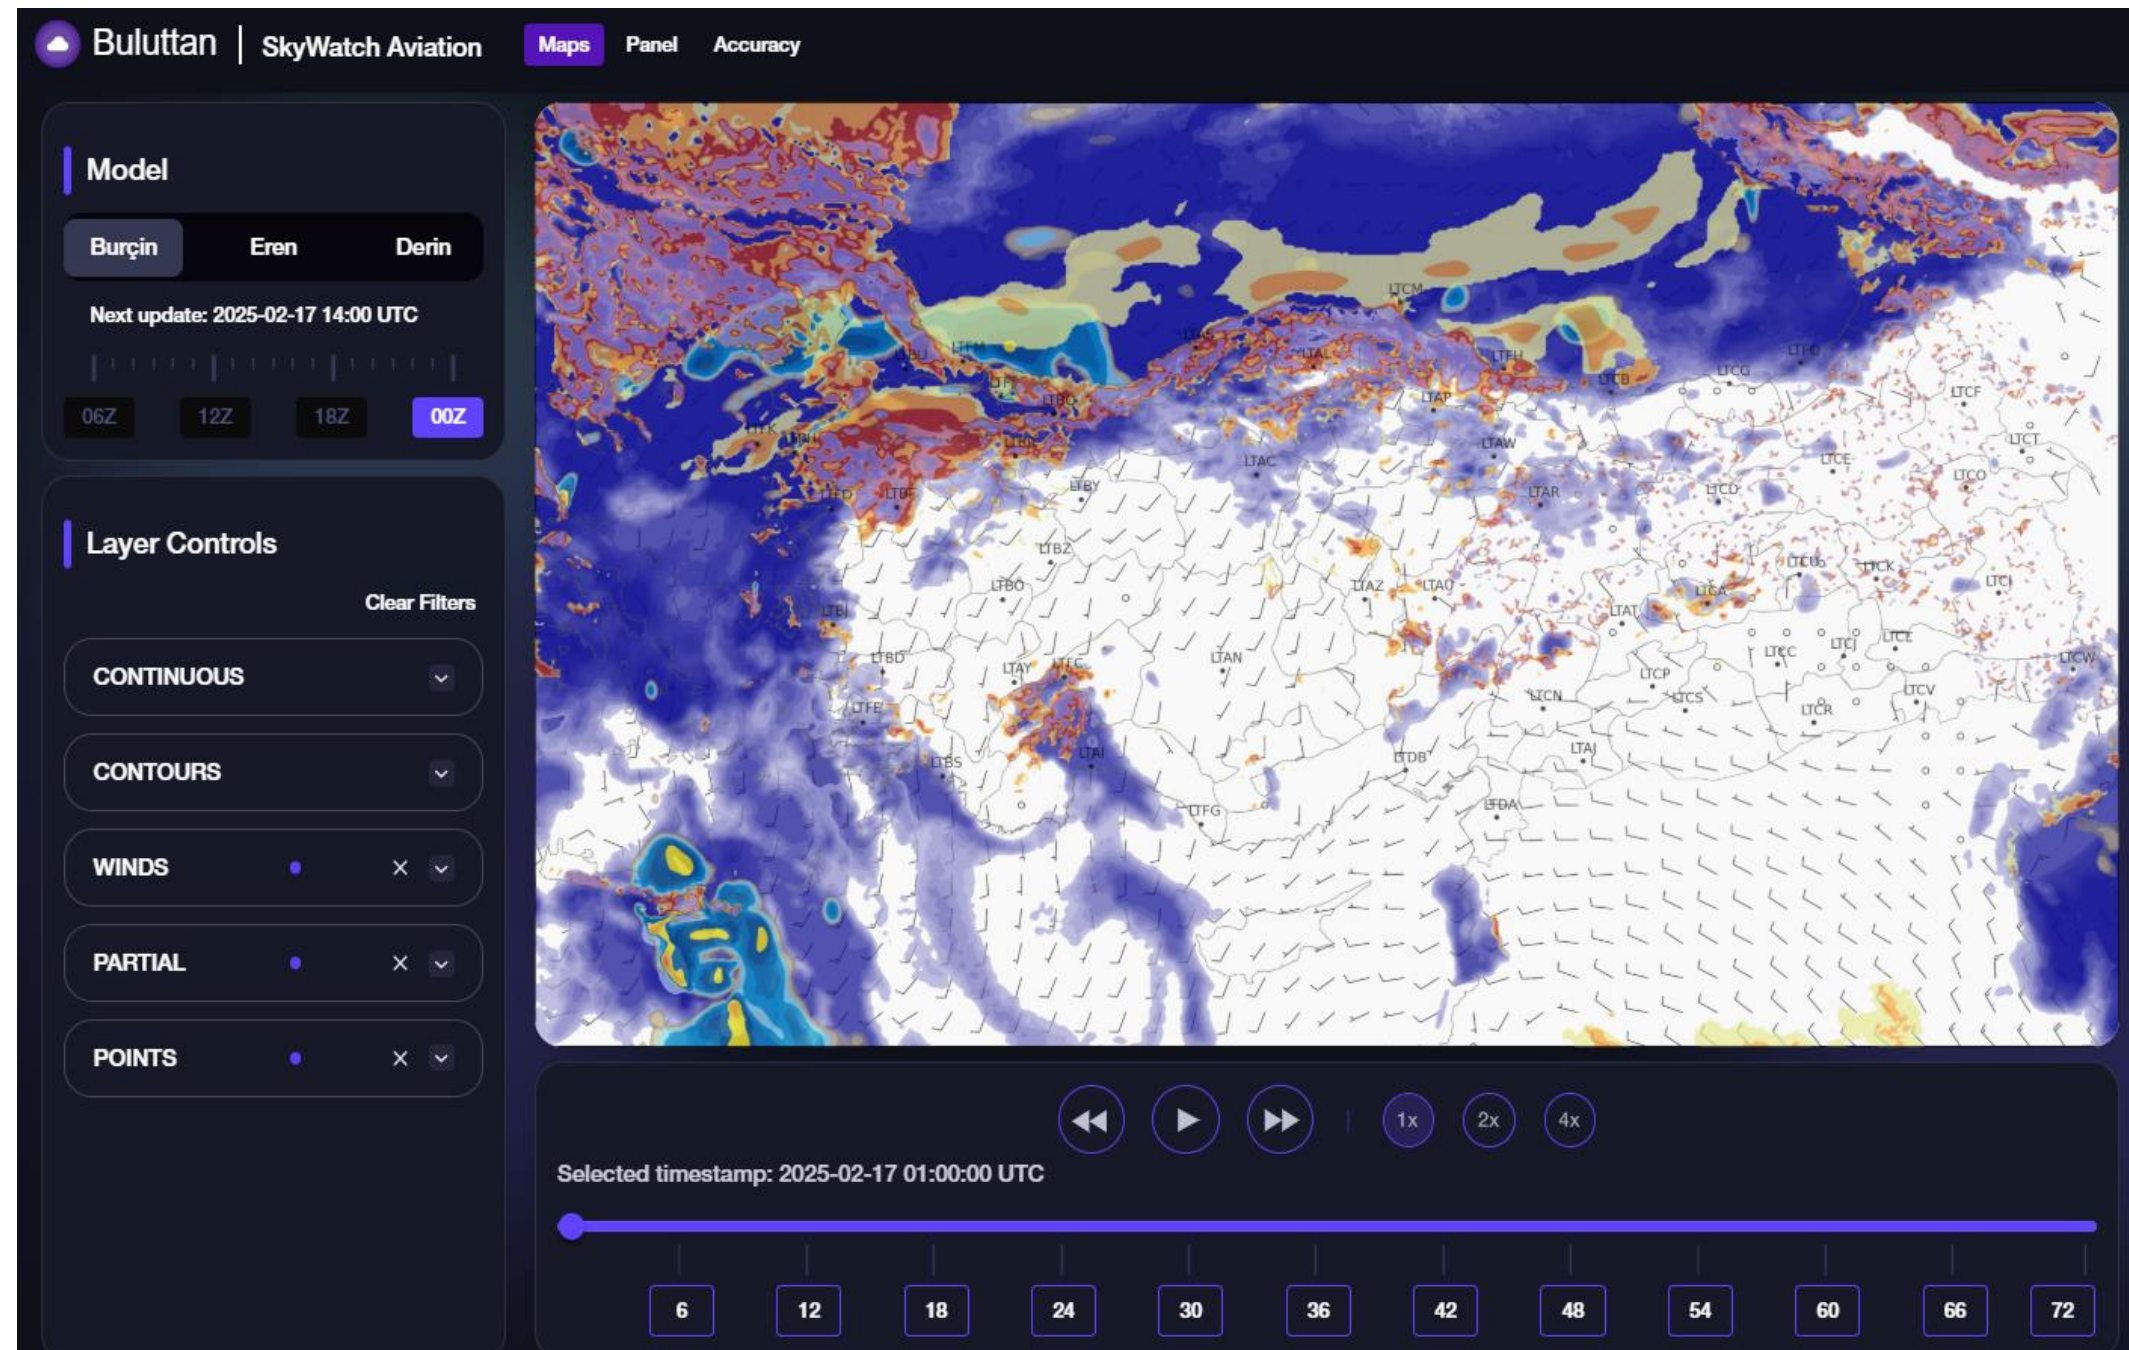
Buluttan | SkyWatch Aviation

Maps Panel Accuracy

Model

Burçin Eren Derin

Next update: 2025-02-17 14:00 UTC

06Z 12Z 18Z 00Z

Layer Controls

Clear Filters

CONTINUOUS

CONTOURS

WINDS ×

PARTIAL ×

POINTS ×

LTCM LTAS LTFM LTFH LTCB LTCG LTFO LTCF LTAP LTAL LTBU LTFJ LTBQ LTFK LTBH LTBR LTAW LTCT LTAC LTCE LTCO LTFD LTBF LTBY LTAR LTCD LTBZ LTCU LTCK LTCI LTBO LTAZ LTAO LTAT LTCA LTBJ LTCJ LTCE LTBD LTAY LTFC LTAN LTCC LTCW LTCP LTCS LTCN LTCV LTFE LTCR LTAI LTBS LTAJ LTDB LTFG LTDA

1x 2x 4x

Selected timestamp: 2025-02-17 01:00:00 UTC

6 12 18 24 30 36 42 48 54 60 66 72